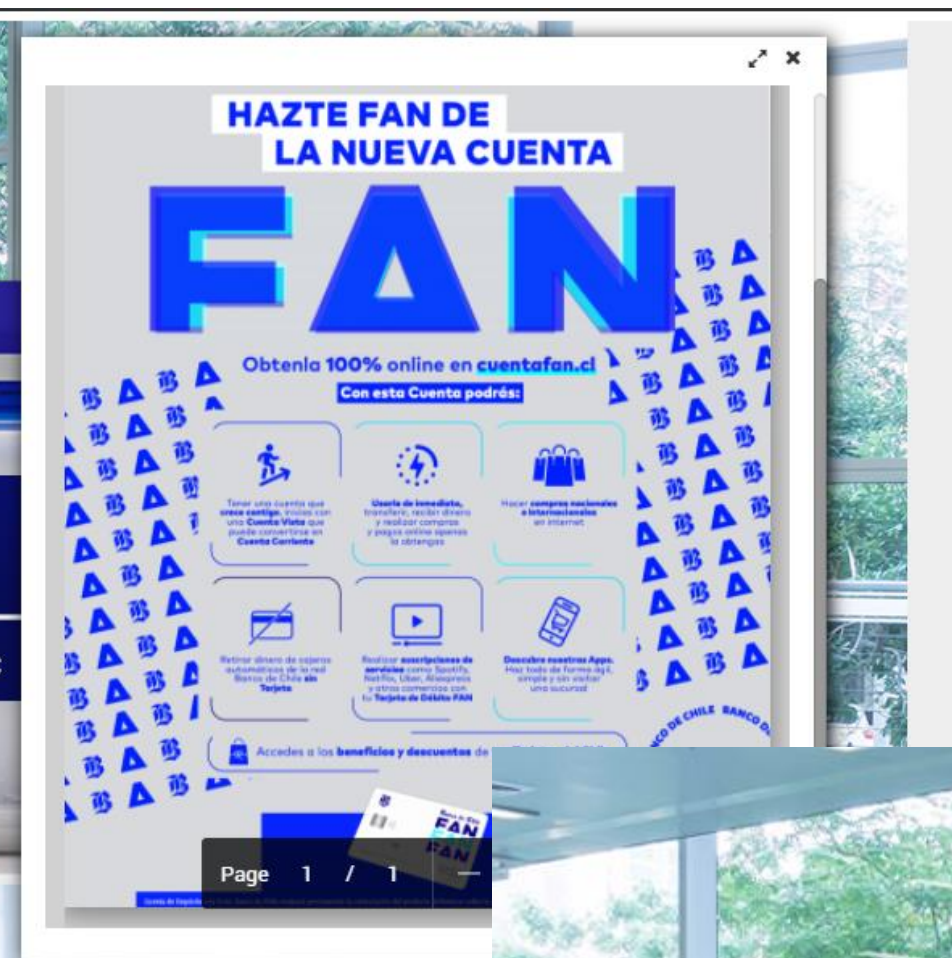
HAZTE FAN DE LA NUEVA CUENTA

FAN

Obtenla 100% online en cuentafan.cl

Con esta Cuenta podrás:

Tener una cuenta que crece contigo, inicias con una Cuenta Vista que puede convertirse en Cuenta Corriente

Usarla de inmediato, transferir, recibir dinero y realizar compras y pagos online apenas la obtengas

Hacer compras nacionales e internacionales en internet

Retirar dinero de cajeros automáticos de la red Banco de Chile sin Tarjeta

Realizar suscripciones de servicios como Spotify, Netflix, Uber, Aliexpress y otros comercios con tu Tarjeta de Débito FAN

Descubre nuestras Apps. Haz todo de forma ágil, simple y sin visitar una sucursal

Accedes a los beneficios y descuentos de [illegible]

BANCO DE CHILE BANCO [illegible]

FAN

FAN

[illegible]

Page 1 / 1